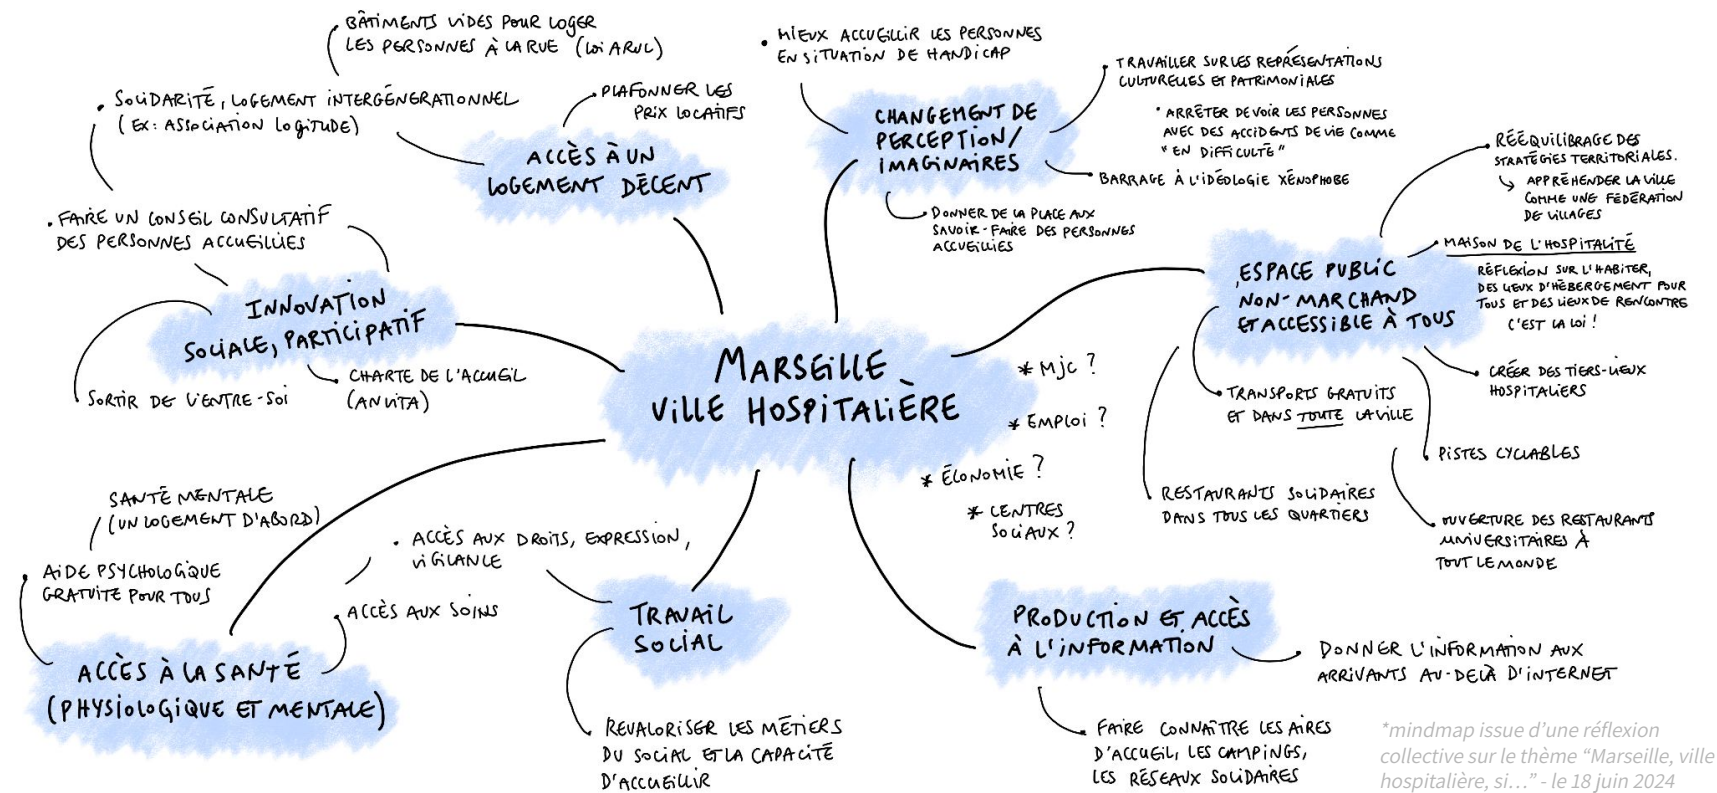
MARSEILLE VILLE HOSPITALIÈRE

ACCÈS À UN LOGEMENT DÉCENT

BÂTIMENTS VIDES POUR LOGER LES PERSONNES À LA RUE (LOI ARUL)

• SOLIDARITÉ, LOGEMENT INTERGÉNÉRATIONNEL (EX: ASSOCIATION LOGITUDE)

PLAFONNER LES PRIX LOCATIFS

CHANGEMENT DE PERCEPTION/ IMAGINAIRES

• MIEUX ACCUEILLIR LES PERSONNES EN SITUATION DE HANDICAP

• TRAVAILLER SUR LES REPRÉSENTATIONS CULTURELLES ET PATRIMONIALES

• ARRÊTER DE VOIR LES PERSONNES AVEC DES ACCIDENTS DE VIE COMME "EN DIFFICULTÉ"

• BARRAGE À L'IDÉOLOGIE XÉNOPHOBE

DONNER DE LA PLACE AUX SAVOIR-FAIRE DES PERSONNES ACCUEILLIES

ESPACE PUBLIC NON-MARCHAND ET ACCESSIBLE À TOUS

• RÉÉQUILIBRAGE DES STRATÉGIES TERRITORIALES.
↳ APPRÉHENDER LA VILLE COMME UNE FÉDÉRATION DE VILLAGES

• MAISON DE L'HOSPITALITÉ
RÉFLEXION SUR L'HABITER, DES LIEUX D'HÉBERGEMENT POUR TOUS ET DES LIEUX DE RENCONTRE
C'EST LA LOI !

• CRÉER DES TIERS-LIEUX HOSPITALIERS

• TRANSPORTS GRATUITS ET DANS TOUTE LA VILLE

• PISTES CYCLABLES

• OUVERTURE DES RESTAURANTS UNIVERSITAIRES À TOUT LE MONDE

• RESTAURANTS SOLIDAIRES DANS TOUS LES QUARTIERS

* MJC ?
* EMPLOI ?
* ÉCONOMIE ?
* CENTRES SOCIAUX ?

INNOVATION SOCIALE, PARTICIPATIF

• FAIRE UN CONSEIL CONSULTATIF DES PERSONNES ACCUEILLIES

SORTIR DE L'ENTRE-SOI

CHARTE DE L'ACCUEIL (ANVITA)

ACCÈS À LA SANTÉ (PHYSIOLOGIQUE ET MENTALE)

SANTÉ MENTALE (UN LOGEMENT D'ABORD)

• AIDE PSYCHOLOGIQUE GRATUITE POUR TOUS

ACCÈS AUX SOINS

TRAVAIL SOCIAL

• ACCÈS AUX DROITS, EXPRESSION, VIGILANCE

REVALORISER LES MÉTIERS DU SOCIAL ET LA CAPACITÉ D'ACCUEILLIR

PRODUCTION ET ACCÈS À L'INFORMATION

DONNER L'INFORMATION AUX ARRIVANTS AU-DELÀ D'INTERNET

FAIRE CONNAÎTRE LES AIRES D'ACCUEIL, LES CAMPINGS, LES RÉSEAUX SOLIDAIRES

*mindmap issue d'une réflexion collective sur le thème "Marseille, ville hospitalière, si…" - le 18 juin 2024